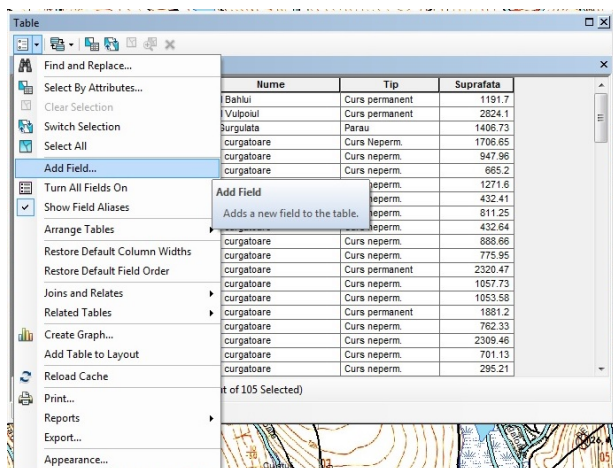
Table

Find and Replace...
Select By Attributes...
Clear Selection
Switch Selection
Select All
Add Field...
Turn All Fields On
Show Field Aliases
Arrange Tables
Restore Default Column Widths
Restore Default Field Order
Joins and Relates
Related Tables
Create Graph...
Add Table to Layout
Reload Cache
Print...
Reports
Export...
Appearance...

Add Field
Adds a new field to the table.

| Nume | Tip | Suprafata |
|---|---|---|
| l Bahlui | Curs permanent | 1191.7 |
| l Vulpoiul | Curs permanent | 2824.1 |
| Burgulata | Parau | 1406.73 |
| curgatoare | Curs Neperm. | 1706.65 |
| curgatoare | Curs neperm. | 947.96 |
| curgatoare | Curs neperm. | 665.2 |
| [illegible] | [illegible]neperm. | 1271.6 |
| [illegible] | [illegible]neperm. | 432.41 |
| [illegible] | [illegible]neperm. | 811.25 |
| curgatoare | Curs neperm. | 432.64 |
| curgatoare | Curs neperm. | 888.66 |
| curgatoare | Curs neperm. | 775.95 |
| curgatoare | Curs permanent | 2320.47 |
| curgatoare | Curs neperm. | 1057.73 |
| curgatoare | Curs neperm. | 1053.58 |
| curgatoare | Curs permanent | 1881.2 |
| curgatoare | Curs neperm. | 762.33 |
| curgatoare | Curs neperm. | 2309.46 |
| curgatoare | Curs neperm. | 701.13 |
| curgatoare | Curs neperm. | 295.21 |

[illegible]t of 105 Selected)